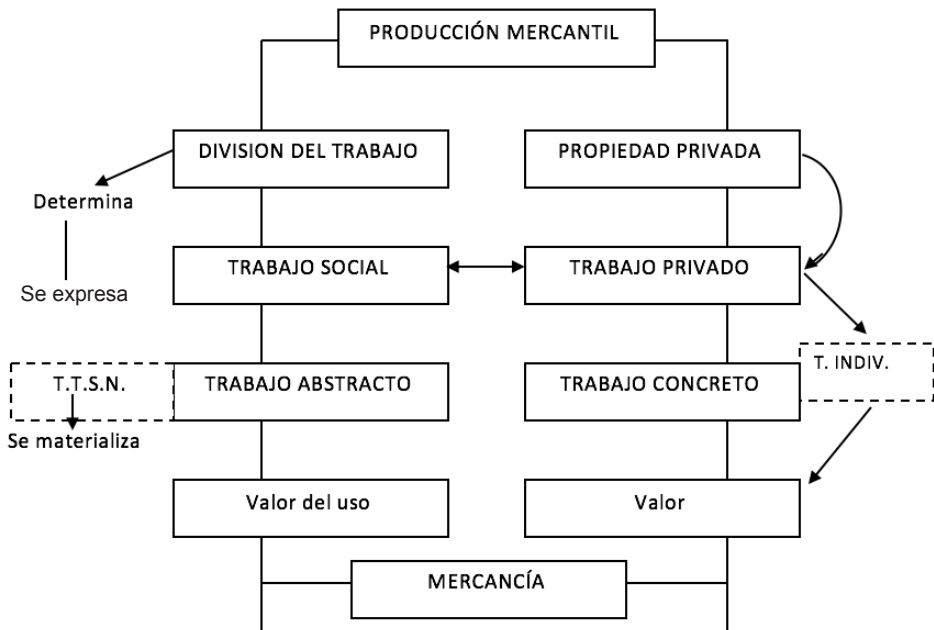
PRODUCCIÓN MERCANTIL

DIVISION DEL TRABAJO

PROPIEDAD PRIVADA

Determina

Se expresa

TRABAJO SOCIAL

TRABAJO PRIVADO

T.T.S.N.

Se materializa

TRABAJO ABSTRACTO

TRABAJO CONCRETO

T. INDIV.

Valor del uso

Valor

MERCANCÍA